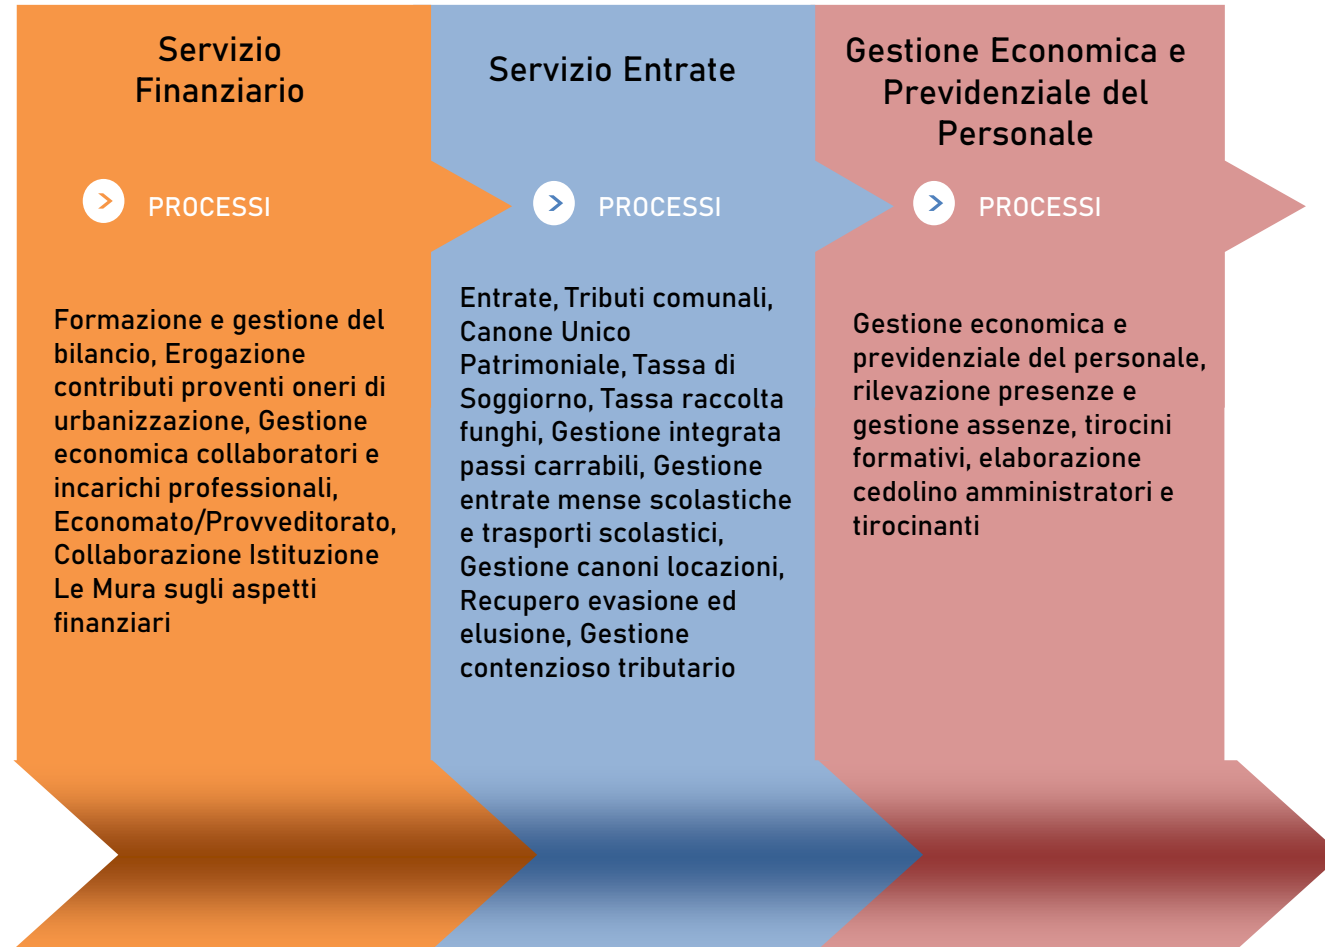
Servizio Finanziario

PROCESSI

Formazione e gestione del bilancio, Erogazione contributi proventi oneri di urbanizzazione, Gestione economica collaboratori e incarichi professionali, Economato/Provveditorato, Collaborazione Istituzione Le Mura sugli aspetti finanziari

Servizio Entrate

PROCESSI

Entrate, Tributi comunali, Canone Unico Patrimoniale, Tassa di Soggiorno, Tassa raccolta funghi, Gestione integrata passi carrabili, Gestione entrate mense scolastiche e trasporti scolastici, Gestione canoni locazioni, Recupero evasione ed elusione, Gestione contenzioso tributario

Gestione Economica e Previdenziale del Personale

PROCESSI

Gestione economica e previdenziale del personale, rilevazione presenze e gestione assenze, tirocini formativi, elaborazione cedolino amministratori e tirocinanti